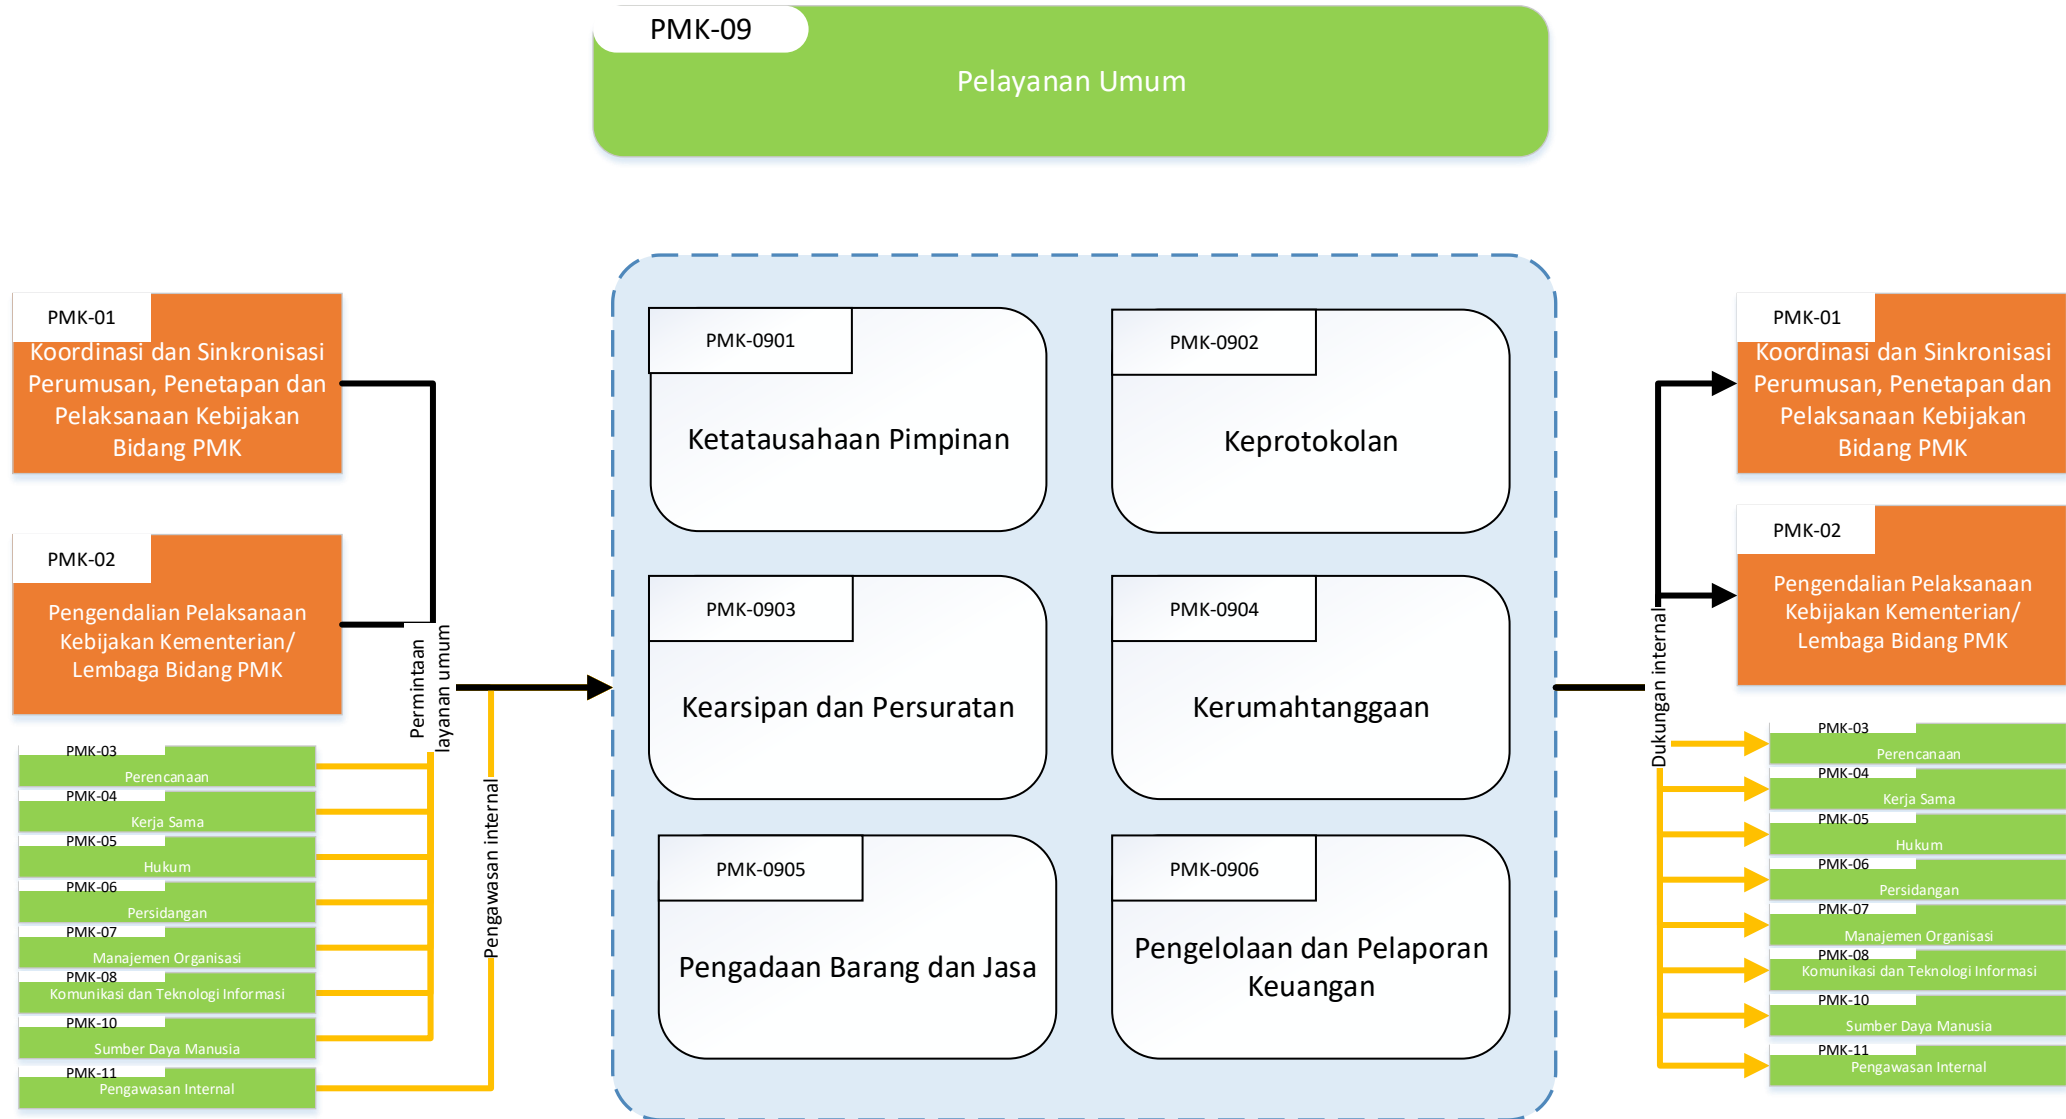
PMK-09
Pelayanan Umum

PMK-01
Koordinasi dan Sinkronisasi Perumusan, Penetapan dan Pelaksanaan Kebijakan Bidang PMK

PMK-02
Pengendalian Pelaksanaan Kebijakan Kementerian/ Lembaga Bidang PMK

PMK-03
Perencanaan
PMK-04
Kerja Sama
PMK-05
Hukum
PMK-06
Persidangan
PMK-07
Manajemen Organisasi
PMK-08
Komunikasi dan Teknologi Informasi
PMK-10
Sumber Daya Manusia
PMK-11
Pengawasan Internal

Permintaan layanan umum
Pengawasan internal

PMK-0901
Ketatausahaan Pimpinan

PMK-0902
Keprotokolan

PMK-0903
Kearsipan dan Persuratan

PMK-0904
Kerumahtanggaan

PMK-0905
Pengadaan Barang dan Jasa

PMK-0906
Pengelolaan dan Pelaporan Keuangan

Dukungan internal

PMK-01
Koordinasi dan Sinkronisasi Perumusan, Penetapan dan Pelaksanaan Kebijakan Bidang PMK

PMK-02
Pengendalian Pelaksanaan Kebijakan Kementerian/ Lembaga Bidang PMK

PMK-03
Perencanaan
PMK-04
Kerja Sama
PMK-05
Hukum
PMK-06
Persidangan
PMK-07
Manajemen Organisasi
PMK-08
Komunikasi dan Teknologi Informasi
PMK-10
Sumber Daya Manusia
PMK-11
Pengawasan Internal